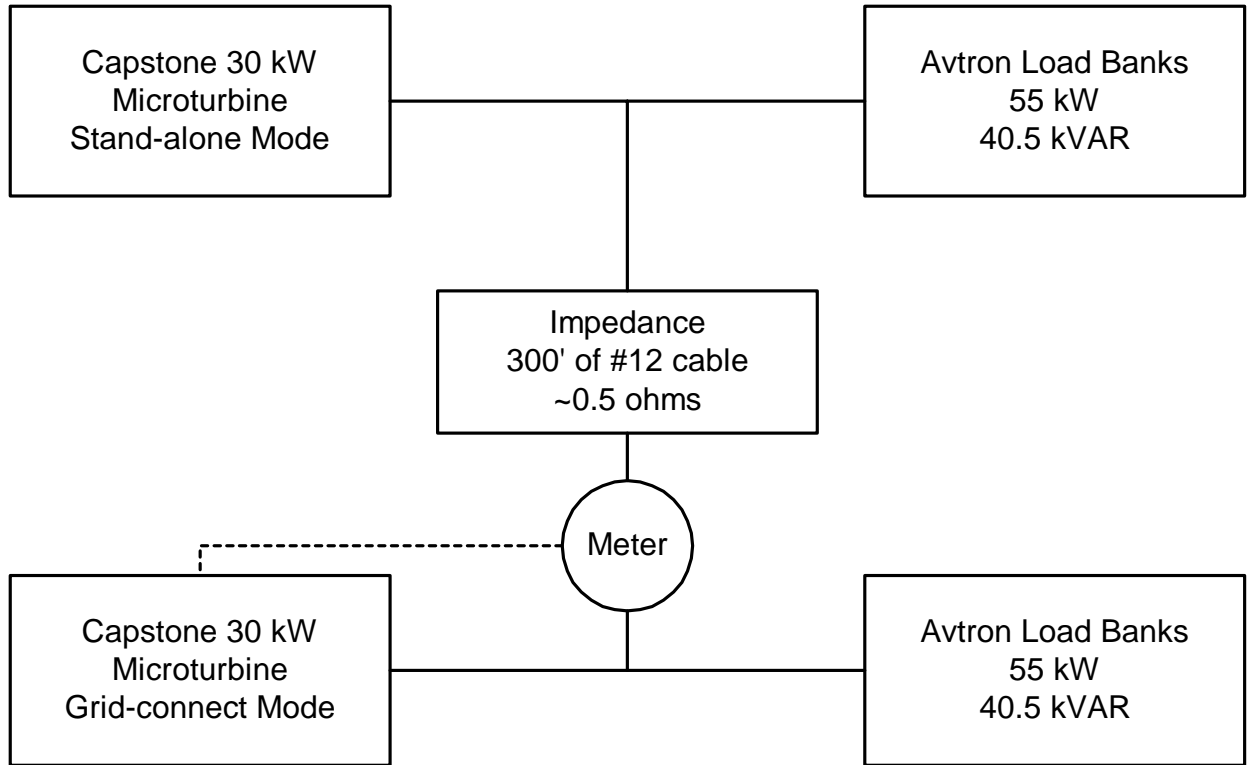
Capstone 30 kW
Microturbine
Stand-alone Mode

Avtron Load Banks
55 kW
40.5 kVAR

Impedance
300' of #12 cable
~0.5 ohms

Meter

Capstone 30 kW
Microturbine
Grid-connect Mode

Avtron Load Banks
55 kW
40.5 kVAR